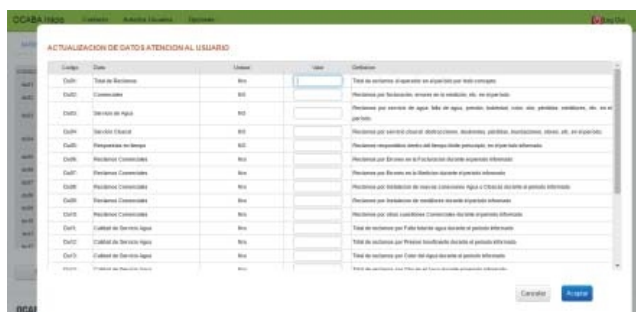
OCABA Hidro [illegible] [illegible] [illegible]

ACTUALIZACION DE DATOS ATENCION AL USUARIO

| Codigo | Dato | Unidad | Valor | Definicion |
|---|---|---|---|---|
| Da01 | Total de Reclamos | Nro | | Total de reclamos al operador en el periodo por todo concepto |
| Da02 | Comerciales | Nro | | Reclamos por facturación, errores en la medición, etc. en el periodo |
| Da03 | Servicio de Agua | Nro | | Reclamos por servicio de agua: falta de agua, presión, turbiedad, color, olor, pérdidas, medidores, etc. en el periodo |
| Da04 | Servicio Cloacal | Nro | | Reclamos por servicio cloacal: obstrucciones, desbordes, pérdidas, inundaciones, olores, etc. en el periodo |
| Da05 | Respuestas en tiempo | Nro | | Reclamos respondidos dentro del tiempo límite estipulado, en el periodo informado |
| Da06 | Reclamos Comerciales | Nro | | Reclamos por Errores en la Facturación durante el periodo informado |
| Da07 | Reclamos Comerciales | Nro | | Reclamos por Errores en la Medición durante el periodo informado |
| Da08 | Reclamos Comerciales | Nro | | Reclamos por Instalación de nuevas Conexiones Agua o Cloaca durante el periodo informado |
| Da09 | Reclamos Comerciales | Nro | | Reclamos por Instalación de medidores durante el periodo informado |
| Da10 | Reclamos Comerciales | Nro | | Reclamos por otras cuestiones Comerciales durante el periodo informado |
| Da11 | Calidad de Servicio Agua | Nro | | Total de reclamos por Falta total de agua durante el periodo informado |
| Da12 | Calidad de Servicio Agua | Nro | | Total de reclamos por Presión Insuficiente durante el periodo informado |
| Da13 | Calidad de Servicio Agua | Nro | | Total de reclamos por Color del agua durante el periodo informado |
| Da14 | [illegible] | Nro | | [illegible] |

Cancelar Aceptar